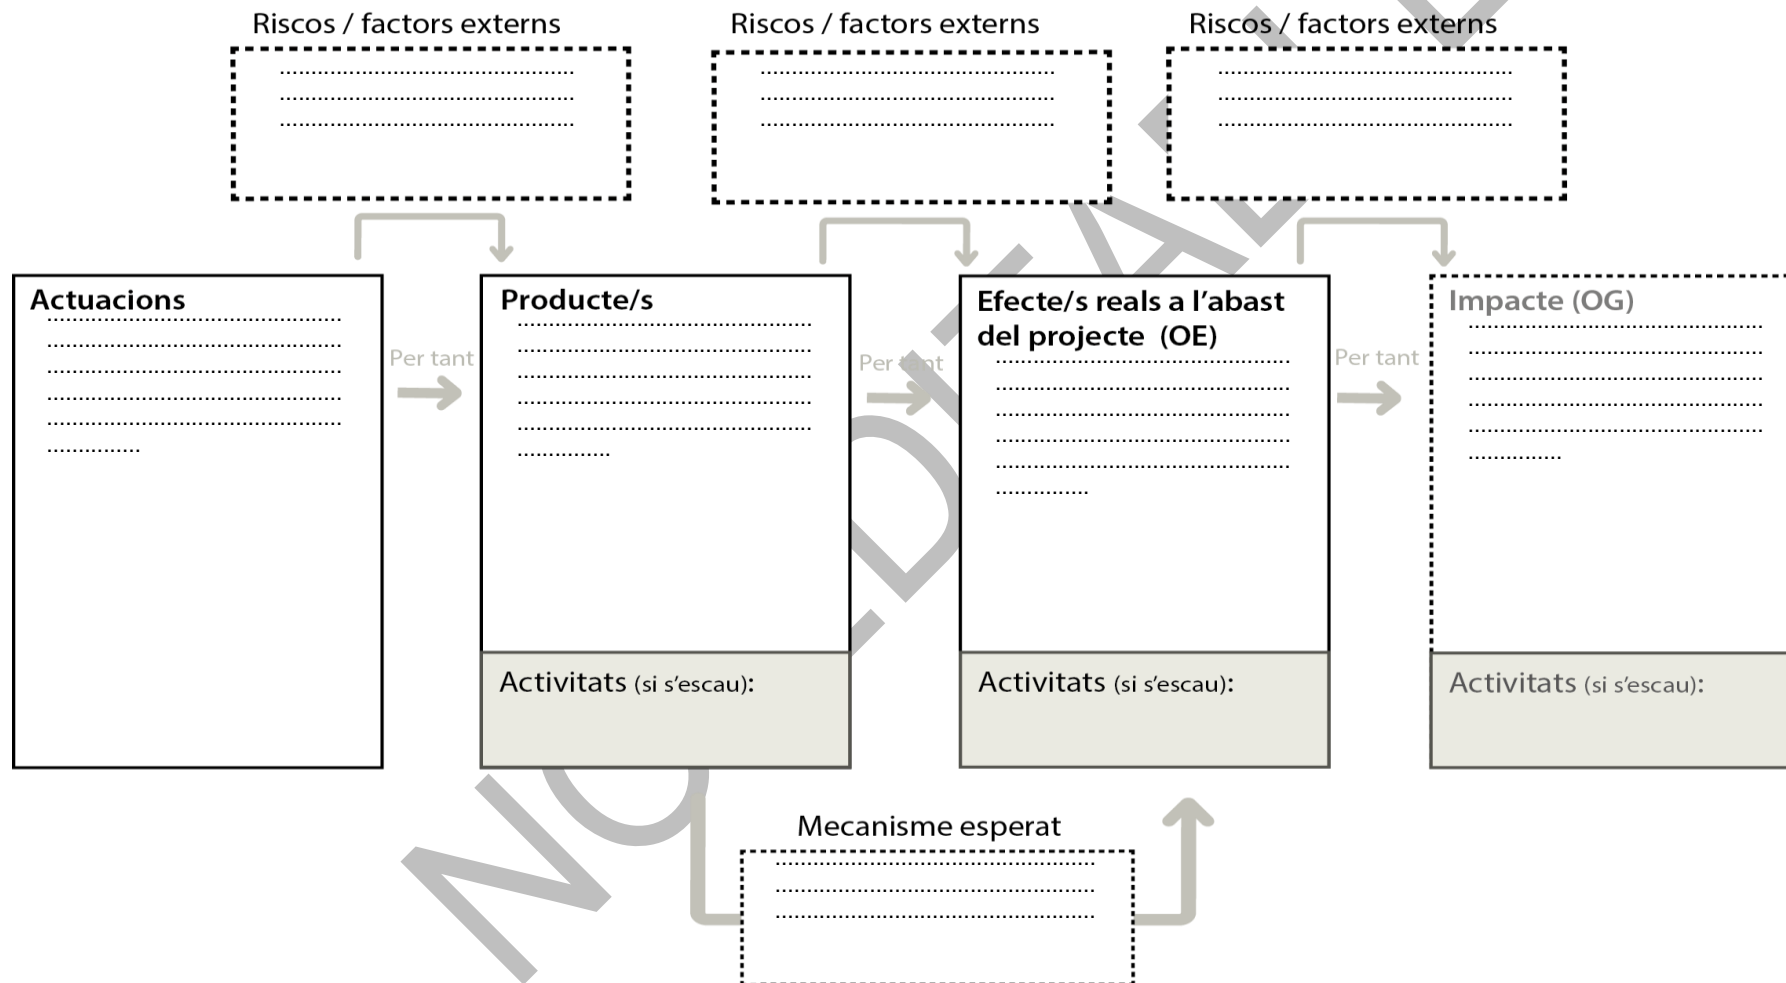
Riscos / factors externs
..............................................
..............................................
..............................................

Riscos / factors externs
..............................................
..............................................
..............................................

Riscos / factors externs
..............................................
..............................................
..............................................

Actuacions
..............................................
..............................................
..............................................
..............................................
..............................................
..............

Per tant

Producte/s
..............................................
..............................................
..............................................
..............................................
..............................................
..............

Activitats (si s'escau):

Per tant

Efecte/s reals a l'abast del projecte (OE)
..............................................
..............................................
..............................................
..............................................
..............................................
..............

Activitats (si s'escau):

Per tant

Impacte (OG)
..............................................
..............................................
..............................................
..............................................
..............................................
..............

Activitats (si s'escau):

Mecanisme esperat
..............................................
..............................................
..............................................

NO EDITABLE